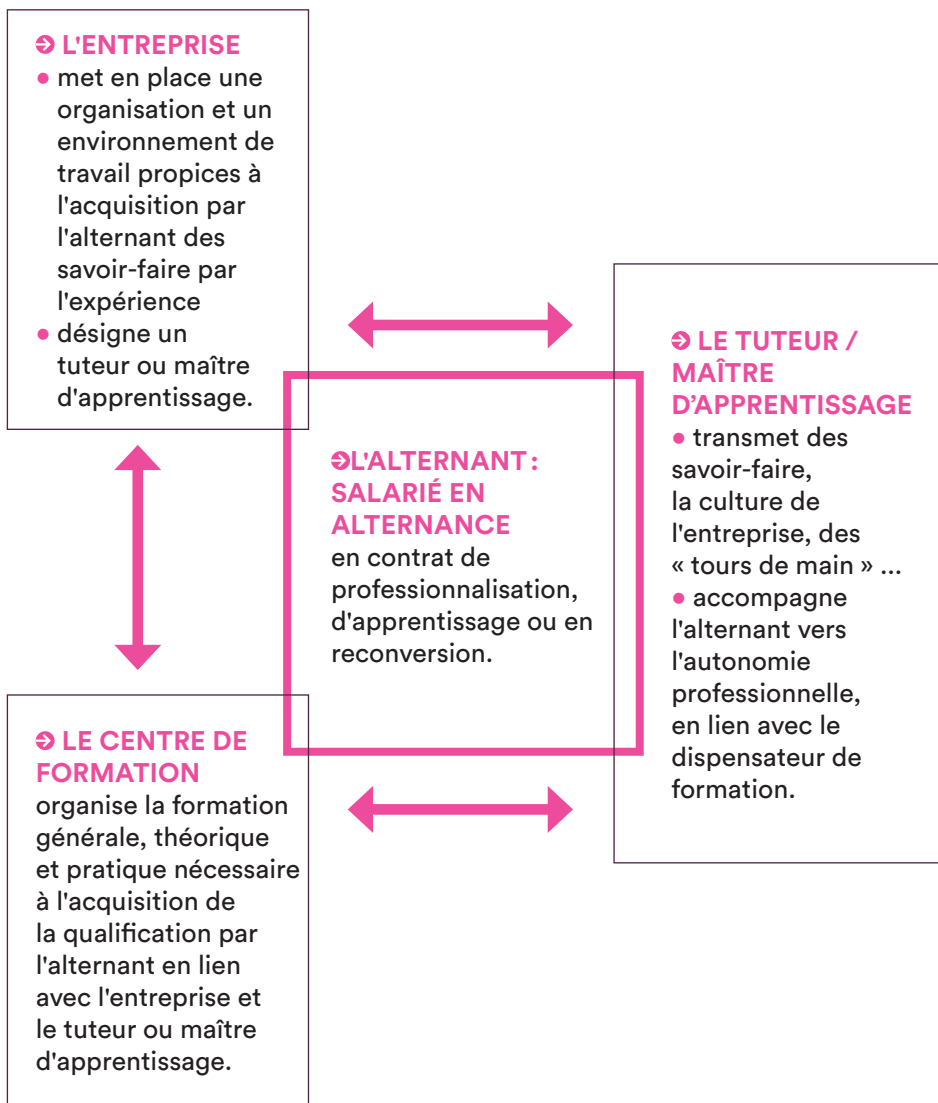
L'ENTREPRISE

● met en place une organisation et un environnement de travail propices à l'acquisition par l'alternant des savoir-faire par l'expérience
● désigne un tuteur ou maître d'apprentissage.

LE TUTEUR / MAÎTRE D'APPRENTISSAGE

● transmet des savoir-faire, la culture de l'entreprise, des « tours de main » ...
● accompagne l'alternant vers l'autonomie professionnelle, en lien avec le dispensateur de formation.

L'ALTERNANT : SALARIÉ EN ALTERNANCE

en contrat de professionnalisation, d'apprentissage ou en reconversion.

LE CENTRE DE FORMATION

organise la formation générale, théorique et pratique nécessaire à l'acquisition de la qualification par l'alternant en lien avec l'entreprise et le tuteur ou maître d'apprentissage.